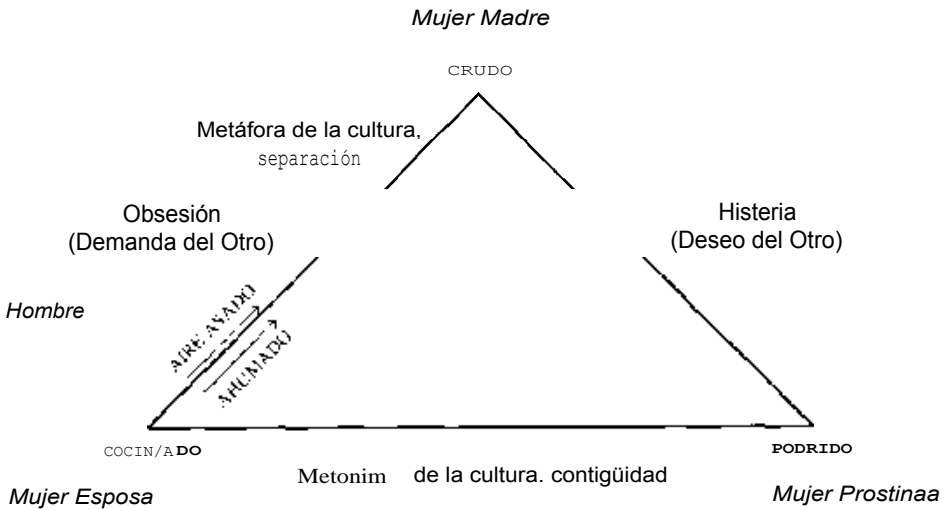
Mujer Madre

CRUDO

Metáfora de la cultura, separación

Obsesión (Demanda del Otro)

Histeria (Deseo del Otro)

Hombre

AIRE AYADO

AHUMADO

COCIN/ADO

PODRIDO

Metonim de la cultura. contigüidad

Mujer Esposa

Mujer Prostinaa